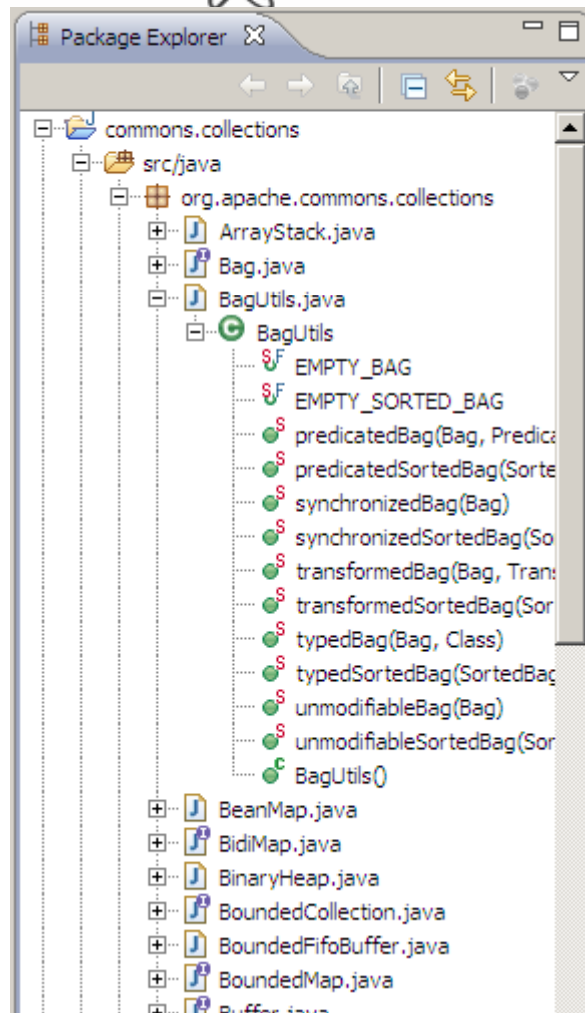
Package Explorer

commons.collections
src/java
org.apache.commons.collections
ArrayStack.java
Bag.java
BagUtils.java
BagUtils
EMPTY_BAG
EMPTY_SORTED_BAG
predicatedBag(Bag, Predica
predicatedSortedBag(Sorte
synchronizedBag(Bag)
synchronizedSortedBag(So
transformedBag(Bag, Trans
transformedSortedBag(Sor
typedBag(Bag, Class)
typedSortedBag(SortedBag
unmodifiableBag(Bag)
unmodifiableSortedBag(Sor
BagUtils()
BeanMap.java
BidiMap.java
BinaryHeap.java
BoundedCollection.java
BoundedFifoBuffer.java
BoundedMap.java
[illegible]